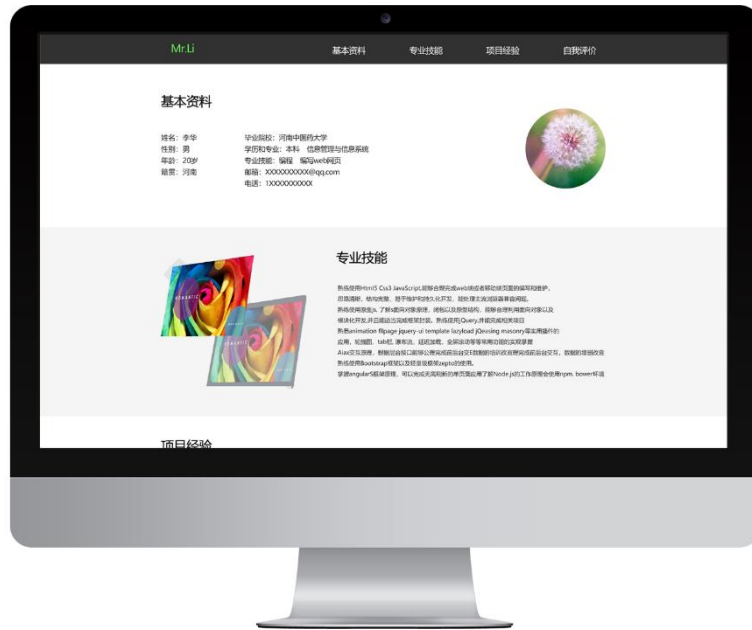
Mr.Li

基本资料 专业技能 项目经验 自我评价

基本资料

姓名：李华
性别：男
年龄：20岁
籍贯：河南

毕业院校：河南中医药大学
学历和专业：本科 信息管理与信息系统
专业技能：编程 编写web网页
邮箱：XXXXXXXXXX@qq.com
电话：1XXXXXXXXXX

专业技能

熟练使用Html5 Css3 JavaScript,能够合理完成web前端页面的编写和维护。
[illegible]
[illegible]
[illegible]
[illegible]
熟悉animation flipage jquery-ui template lazyload jQeasing masonry等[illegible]
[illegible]
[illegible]
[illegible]
掌握angularS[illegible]Node.js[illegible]npm, bower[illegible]

项目经验